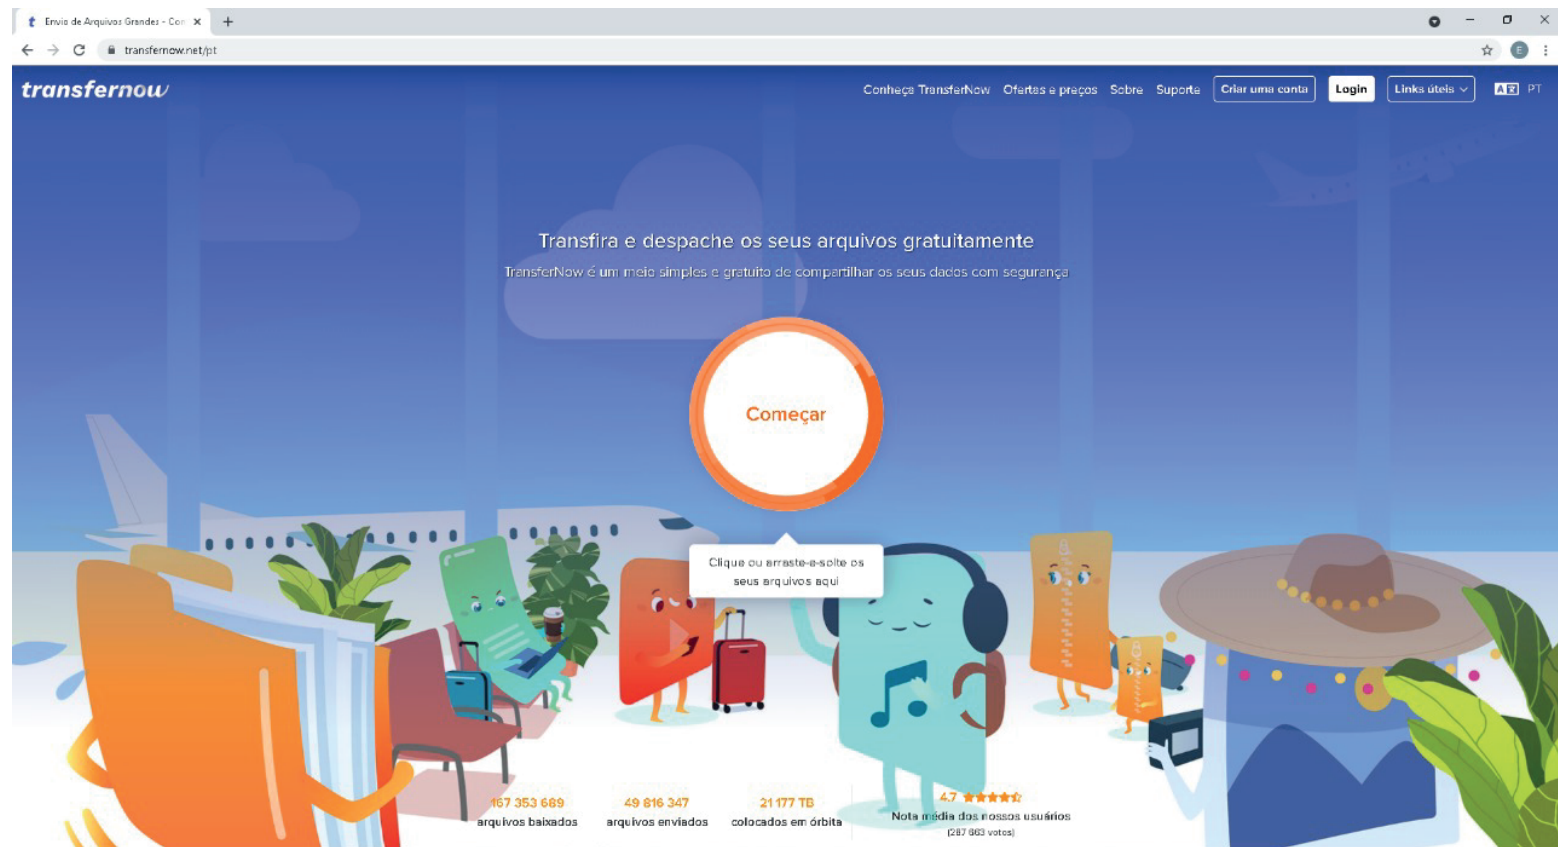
Envio de Arquivos Grandes - Con ×
+
transfernow.net/pt

transfernow
Conheça TransferNow Ofertas e preços Sobre Suporte Criar uma conta Login Links úteis PT

Transfira e despache os seus arquivos gratuitamente
TransferNow é um meio simples e gratuito de compartilhar os seus dados com segurança

Começar

Clique ou arraste-e-solte os seus arquivos aqui

167 353 689 arquivos baixados
49 816 347 arquivos enviados
21 177 TB colocados em órbita
4.7 Nota média dos nossos usuários (287 663 votos)